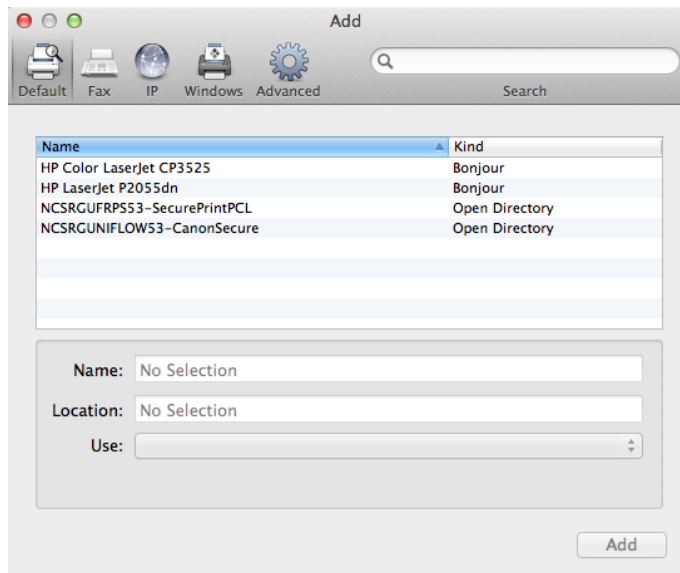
Add

Default Fax IP Windows Advanced

Search

| Name | Kind |
|---|---|
| HP Color LaserJet CP3525 | Bonjour |
| HP LaserJet P2055dn | Bonjour |
| NCSRGUFRPS53-SecurePrintPCL | Open Directory |
| NCSRGUNIFLOW53-CanonSecure | Open Directory |

Name: No Selection

Location: No Selection

Use:

Add